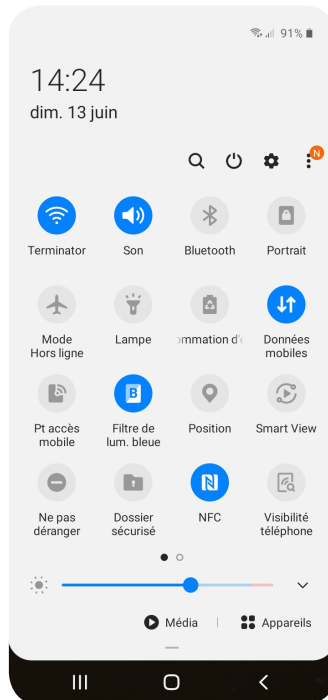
91%

14:24
dim. 13 juin

N

Terminator
Son
Bluetooth
Portrait

Mode Hors ligne
Lampe
ommation d'é
Données mobiles

Pt accès mobile
Filtre de lum. bleue
Position
Smart View

Ne pas déranger
Dossier sécurisé
NFC
Visibilité téléphone

Média
Appareils